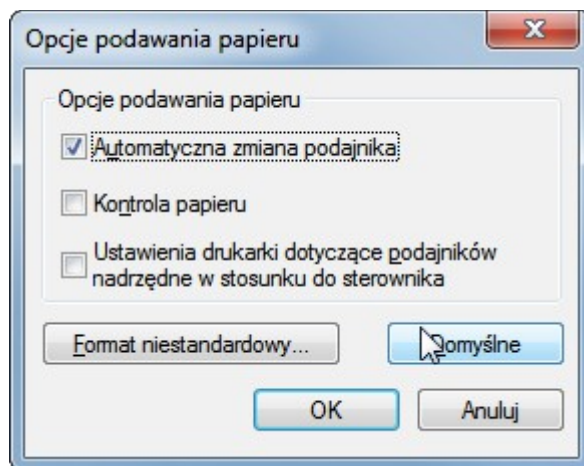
Opcje podawania papieru

Opcje podawania papieru

Automatyczna zmiana podajnika

Kontrola papieru

Ustawienia drukarki dotyczące podajników nadrzędne w stosunku do sterownika

Format niestandardowy...

Domyślne

OK

Anuluj